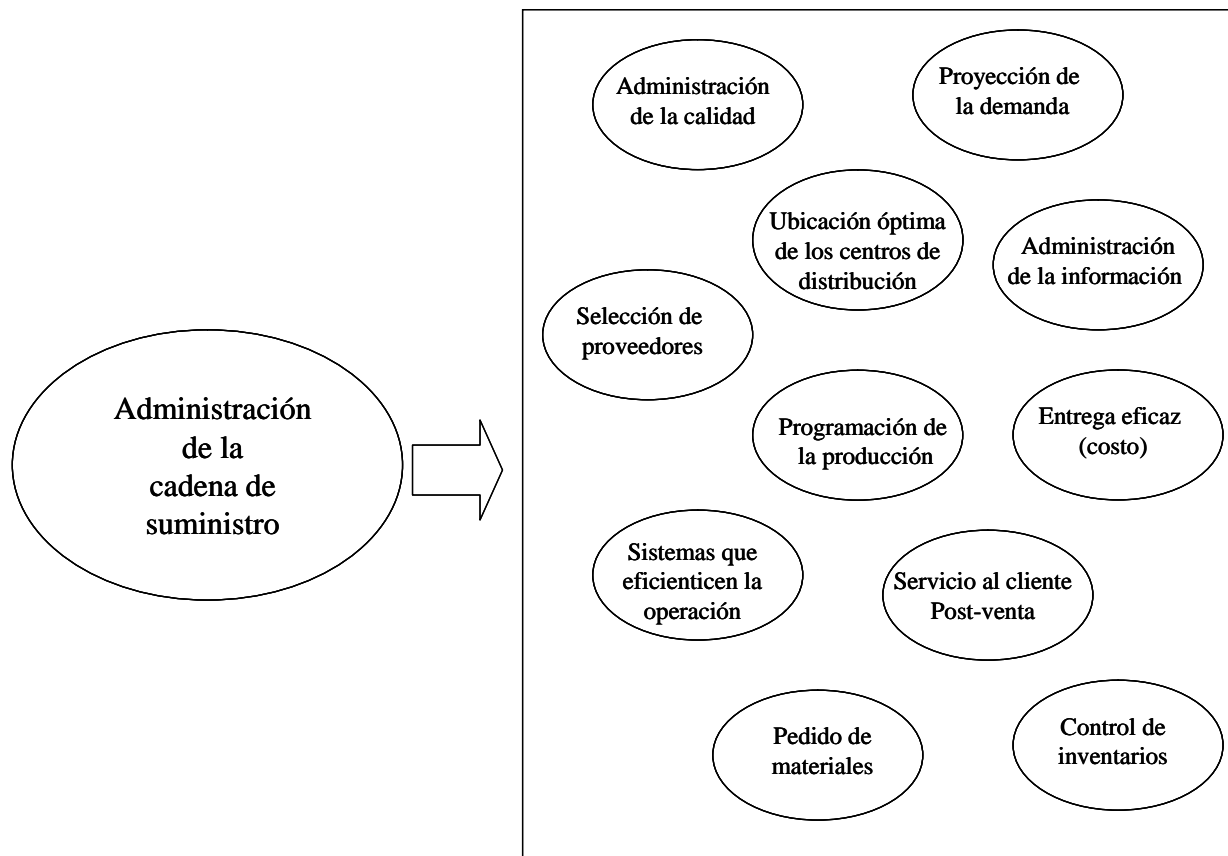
Administración de la cadena de suministro

Administración de la calidad

Proyección de la demanda

Ubicación óptima de los centros de distribución

Administración de la información

Selección de proveedores

Programación de la producción

Entrega eficaz (costo)

Sistemas que eficienticen la operación

Servicio al cliente Post-venta

Pedido de materiales

Control de inventarios